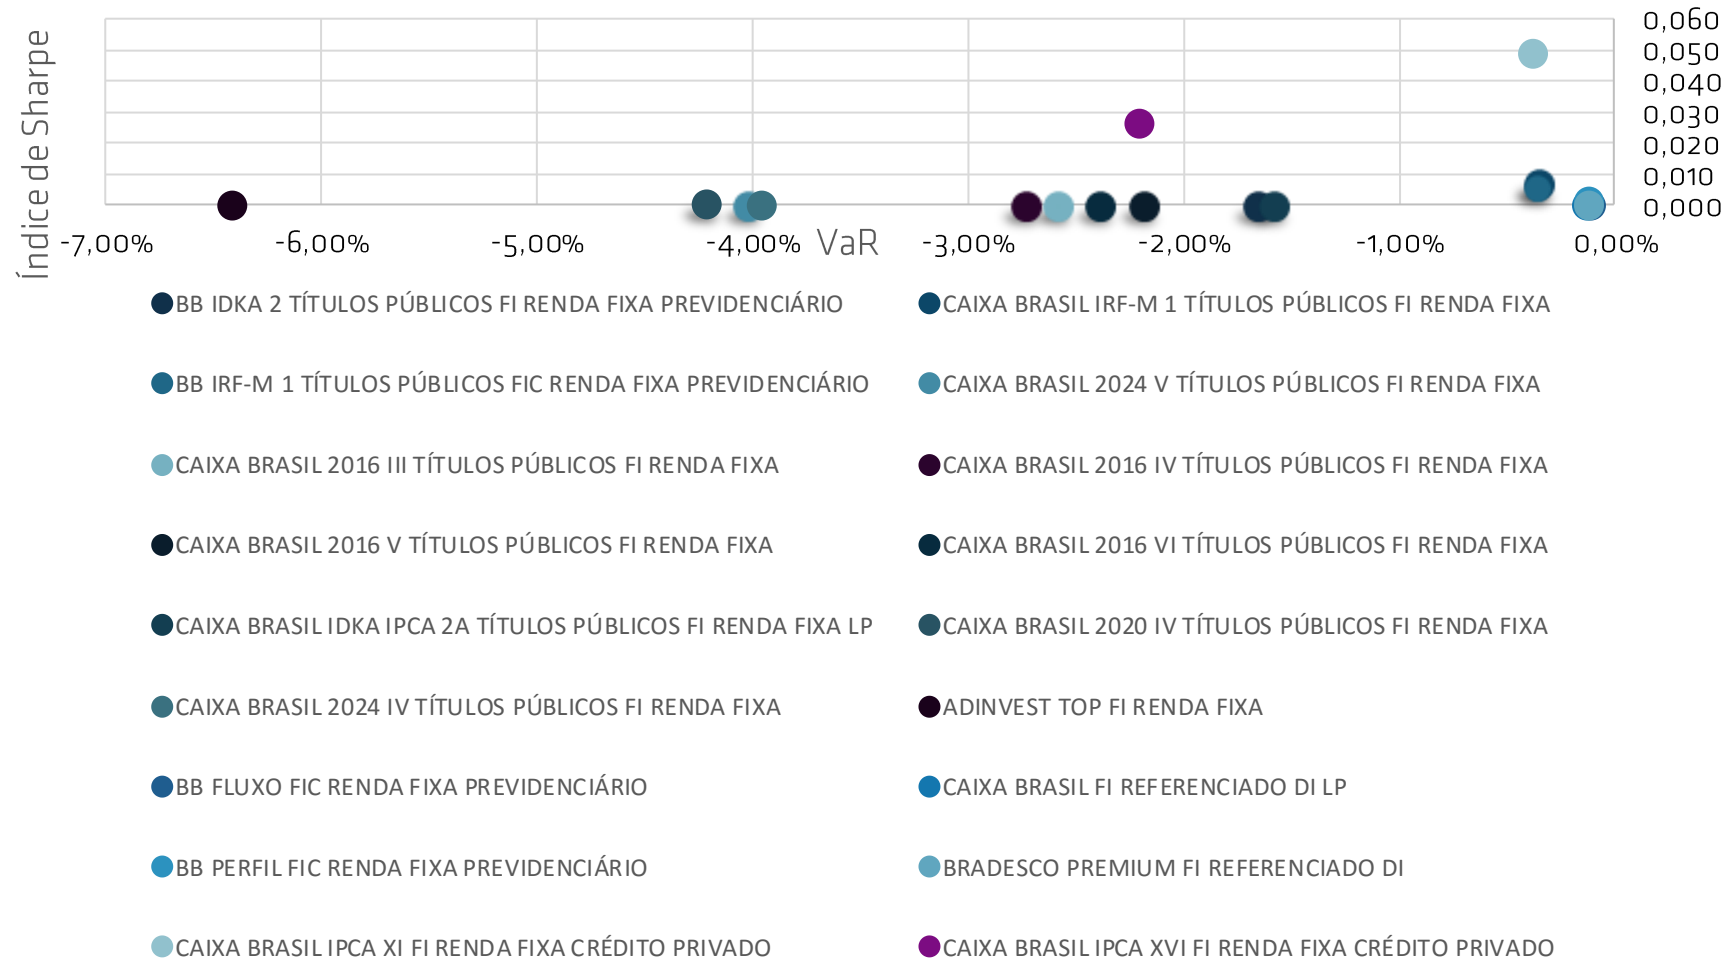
Índice de Sharpe

0,060
0,050
0,040
0,030
0,020
0,010
0,000

-7,00% -6,00% -5,00% -4,00% VaR -3,00% -2,00% -1,00% 0,00%

BB IDKA 2 TÍTULOS PÚBLICOS FI RENDA FIXA PREVIDENCIÁRIO
CAIXA BRASIL IRF-M 1 TÍTULOS PÚBLICOS FI RENDA FIXA
BB IRF-M 1 TÍTULOS PÚBLICOS FIC RENDA FIXA PREVIDENCIÁRIO
CAIXA BRASIL 2024 V TÍTULOS PÚBLICOS FI RENDA FIXA
CAIXA BRASIL 2016 III TÍTULOS PÚBLICOS FI RENDA FIXA
CAIXA BRASIL 2016 IV TÍTULOS PÚBLICOS FI RENDA FIXA
CAIXA BRASIL 2016 V TÍTULOS PÚBLICOS FI RENDA FIXA
CAIXA BRASIL 2016 VI TÍTULOS PÚBLICOS FI RENDA FIXA
CAIXA BRASIL IDKA IPCA 2A TÍTULOS PÚBLICOS FI RENDA FIXA LP
CAIXA BRASIL 2020 IV TÍTULOS PÚBLICOS FI RENDA FIXA
CAIXA BRASIL 2024 IV TÍTULOS PÚBLICOS FI RENDA FIXA
ADINVEST TOP FI RENDA FIXA
BB FLUXO FIC RENDA FIXA PREVIDENCIÁRIO
CAIXA BRASIL FI REFERENCIADO DI LP
BB PERFIL FIC RENDA FIXA PREVIDENCIÁRIO
BRADESCO PREMIUM FI REFERENCIADO DI
CAIXA BRASIL IPCA XI FI RENDA FIXA CRÉDITO PRIVADO
CAIXA BRASIL IPCA XVI FI RENDA FIXA CRÉDITO PRIVADO